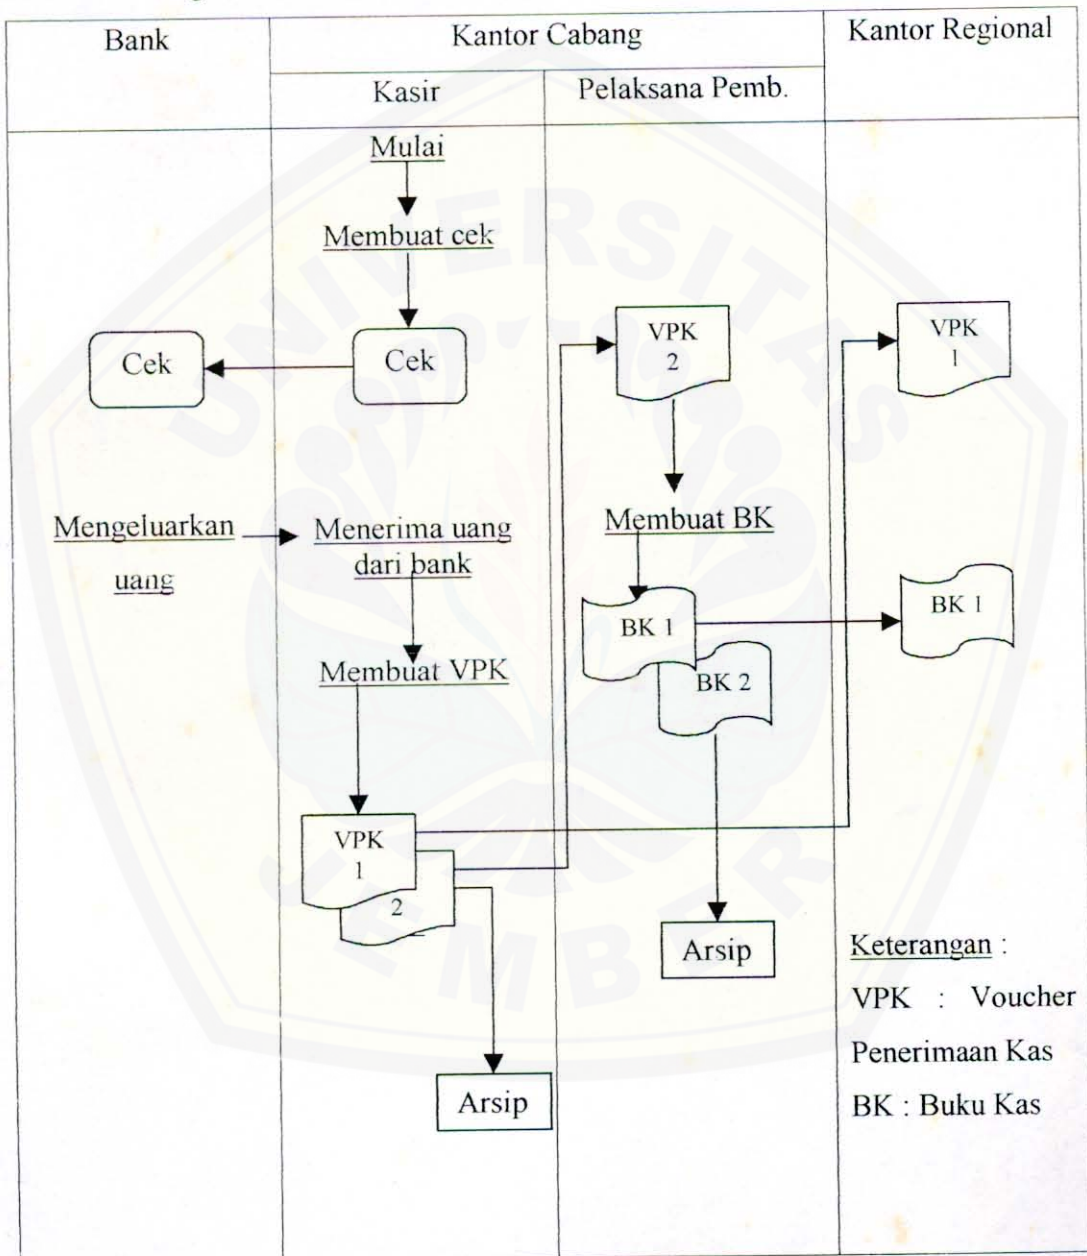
Bank

Kantor Cabang

Kasir

Pelaksana Pemb.

Kantor Regional

Mulai

Membuat cek

Cek

Cek

VPK 2

VPK 1

Mengeluarkan uang

Menerima uang dari bank

Membuat BK

BK 1

BK 1

BK 2

Membuat VPK

VPK 1

2

Arsip

Arsip

Keterangan :

VPK : Voucher Penerimaan Kas

BK : Buku Kas